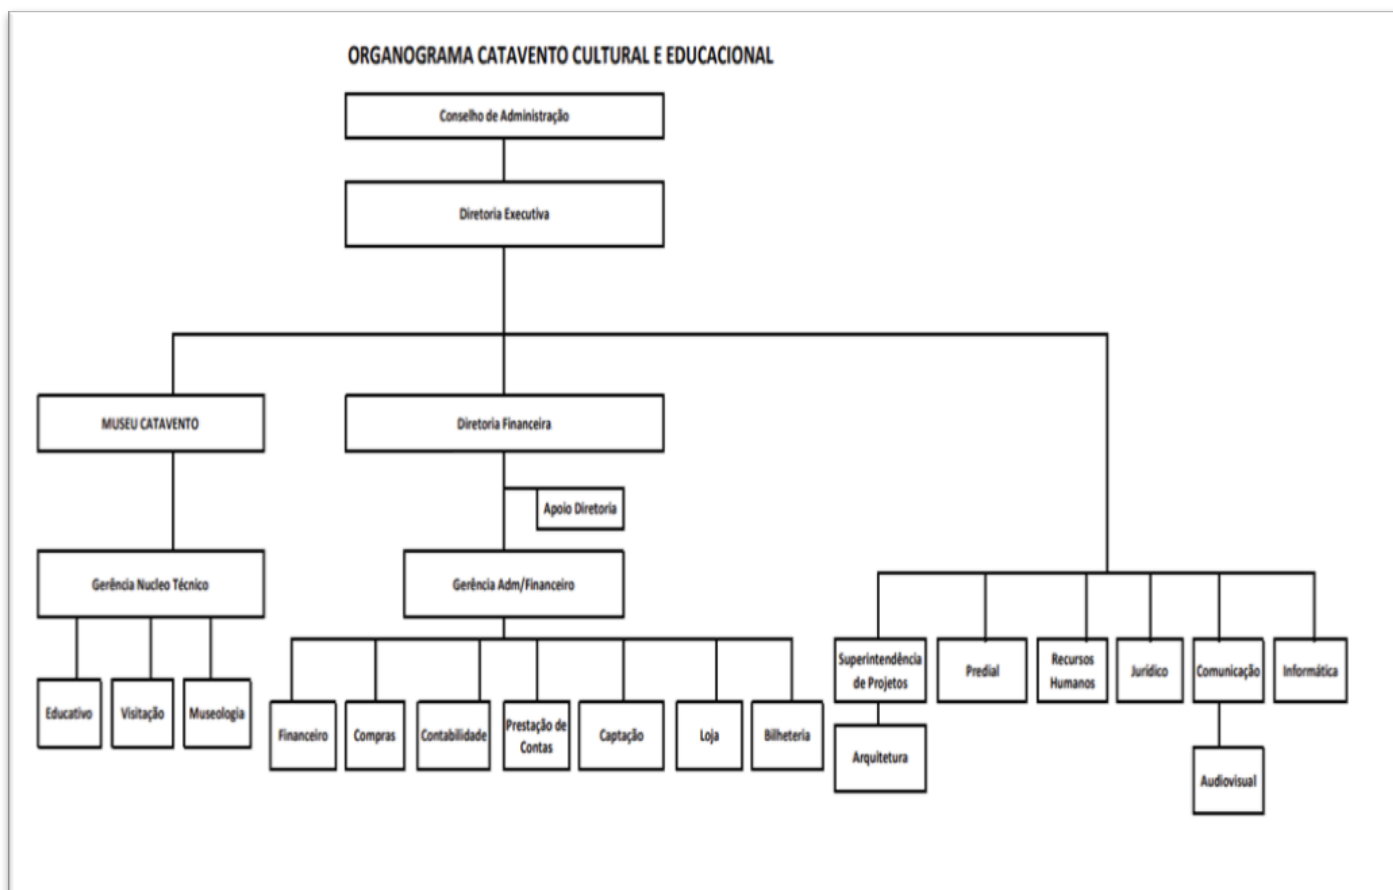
ORGANOGRAMA CATAVENTO CULTURAL E EDUCACIONAL

Conselho de Administração

Diretoria Executiva

MUSEU CATAVENTO

Diretoria Financeira

Apoio Diretoria

Gerência Nucleo Técnico

Gerência Adm/Financeiro

Educativo

Visitação

Museologia

Financeiro

Compras

Contabilidade

Prestação de Contas

Captação

Loja

Bilheteria

Superintendência de Projetos

Arquitetura

Predial

Recursos Humanos

Jurídico

Comunicação

Audiovisual

Informática